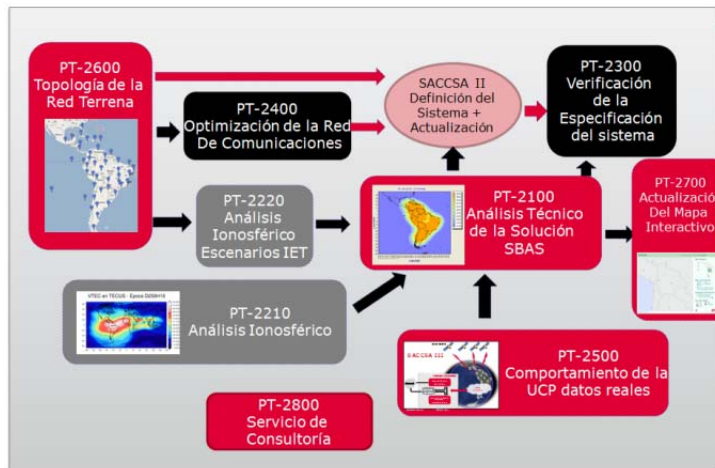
PT-2600
Topología de la Red Terrena

PT-2400
Optimización de la Red De Comunicaciones

SACCSA II
Definición del Sistema + Actualización

PT-2300
Verificación de la Especificación del sistema

PT-2220
Análisis Ionosférico Escenarios IET

PT-2100
Análisis Técnico de la Solución SBAS

PT-2700
Actualizació Del Mapa Interactivo

VTEC en TECUS - Época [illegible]

PT-2210
Análisis Ionosférico

SACCSA III

PT-2500
Comportamiento de la UCP datos reales

PT-2800
Servicio de Consultoría